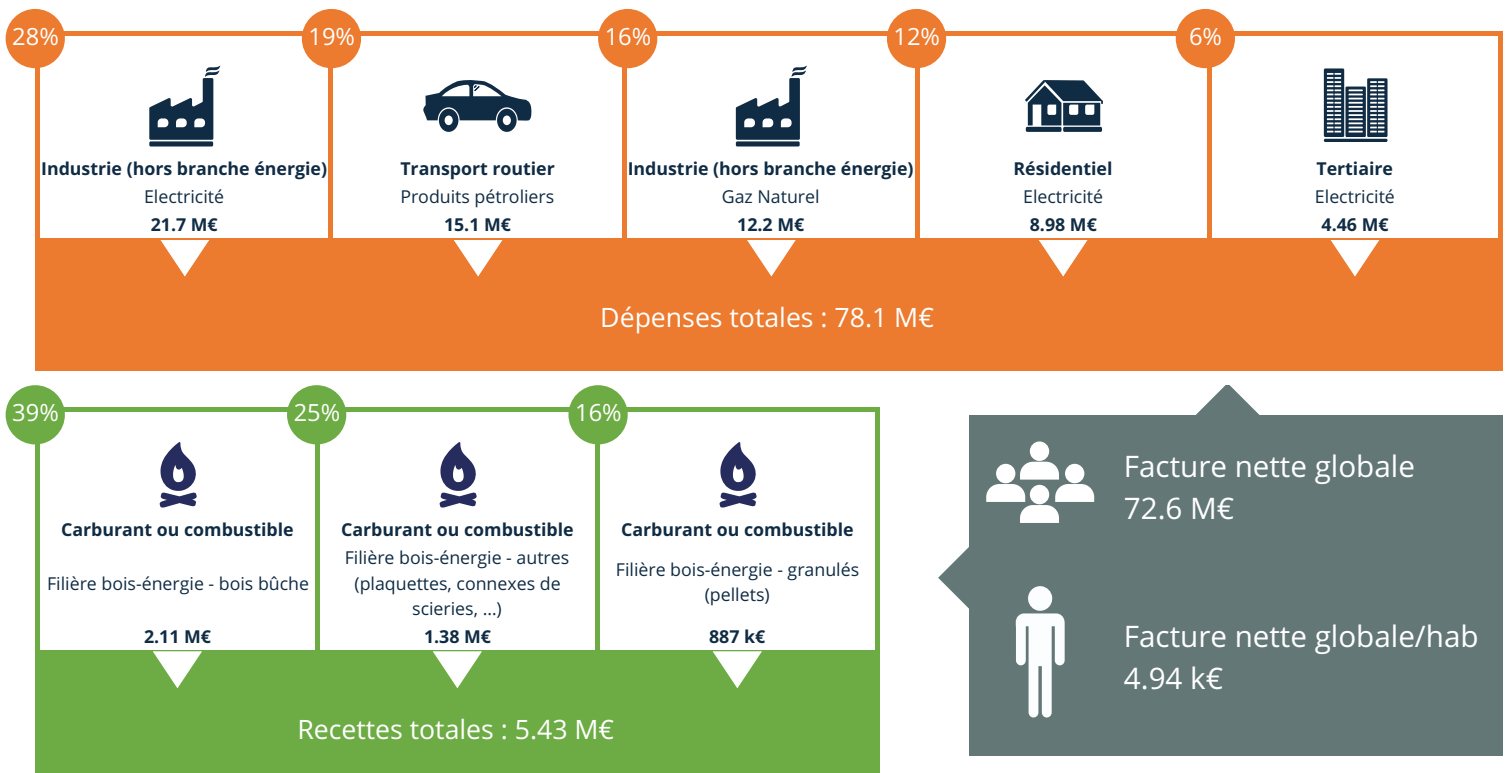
28%
Industrie (hors branche énergie)
Electricité
21.7 M€

19%
Transport routier
Produits pétroliers
15.1 M€

16%
Industrie (hors branche énergie)
Gaz Naturel
12.2 M€

12%
Résidentiel
Electricité
8.98 M€

6%
Tertiaire
Electricité
4.46 M€

Dépenses totales : 78.1 M€

39%
Carburant ou combustible
Filière bois-énergie - bois bûche
2.11 M€

25%
Carburant ou combustible
Filière bois-énergie - autres (plaquettes, connexes de scieries, ...)
1.38 M€

16%
Carburant ou combustible
Filière bois-énergie - granulés (pellets)
887 k€

Recettes totales : 5.43 M€

Facture nette globale
72.6 M€

Facture nette globale/hab
4.94 k€